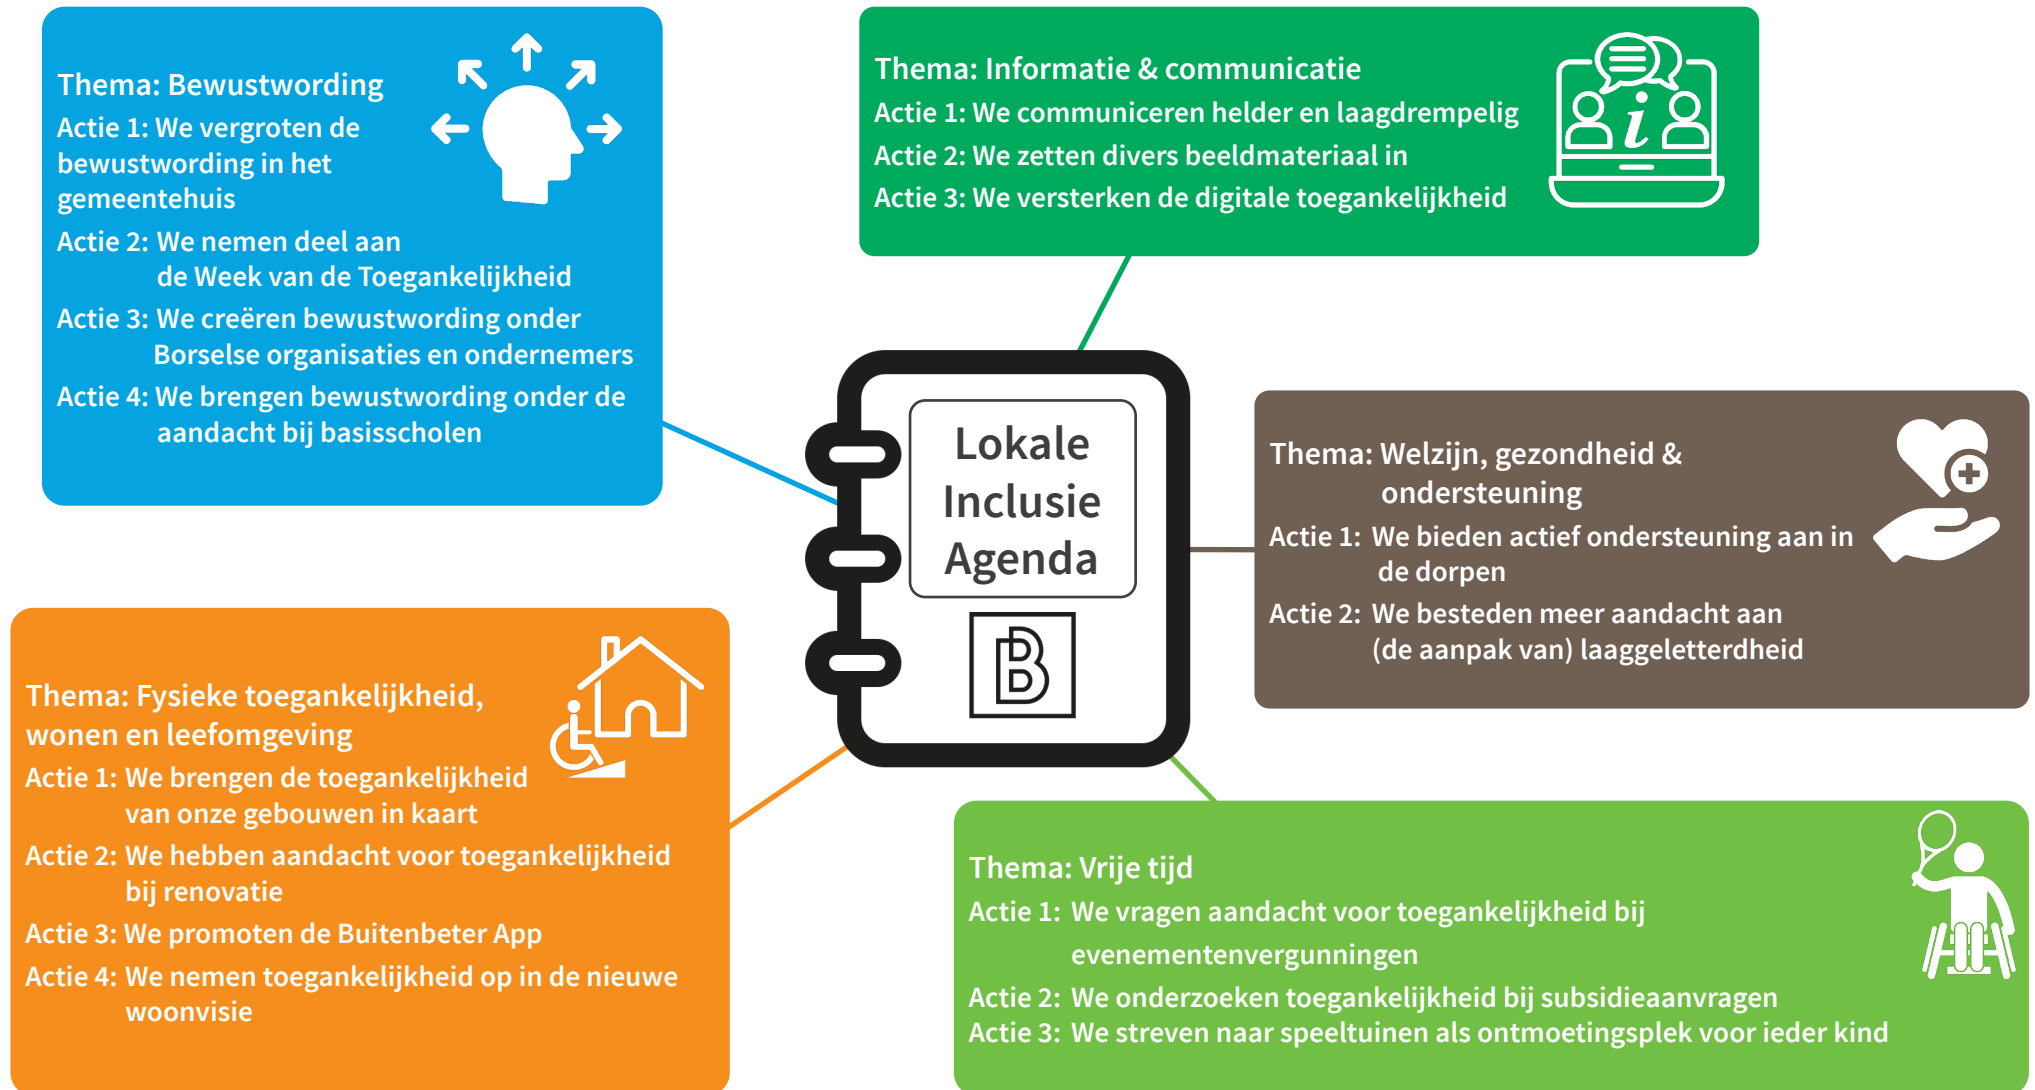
Thema: Bewustwording
Actie 1: We vergroten de bewustwording in het gemeentehuis
Actie 2: We nemen deel aan de Week van de Toegankelijkheid
Actie 3: We creëren bewustwording onder Borselse organisaties en ondernemers
Actie 4: We brengen bewustwording onder de aandacht bij basisscholen

Thema: Informatie & communicatie
Actie 1: We communiceren helder en laagdrempelig
Actie 2: We zetten divers beeldmateriaal in
Actie 3: We versterken de digitale toegankelijkheid

Lokale Inclusie Agenda

B

Thema: Welzijn, gezondheid & ondersteuning
Actie 1: We bieden actief ondersteuning aan in de dorpen
Actie 2: We besteden meer aandacht aan (de aanpak van) laaggeletterdheid

Thema: Fysieke toegankelijkheid, wonen en leefomgeving
Actie 1: We brengen de toegankelijkheid van onze gebouwen in kaart
Actie 2: We hebben aandacht voor toegankelijkheid bij renovatie
Actie 3: We promoten de Buitenbeter App
Actie 4: We nemen toegankelijkheid op in de nieuwe woonvisie

Thema: Vrije tijd
Actie 1: We vragen aandacht voor toegankelijkheid bij evenementenvergunningen
Actie 2: We onderzoeken toegankelijkheid bij subsidieaanvragen
Actie 3: We streven naar speeltuinen als ontmoetingsplek voor ieder kind